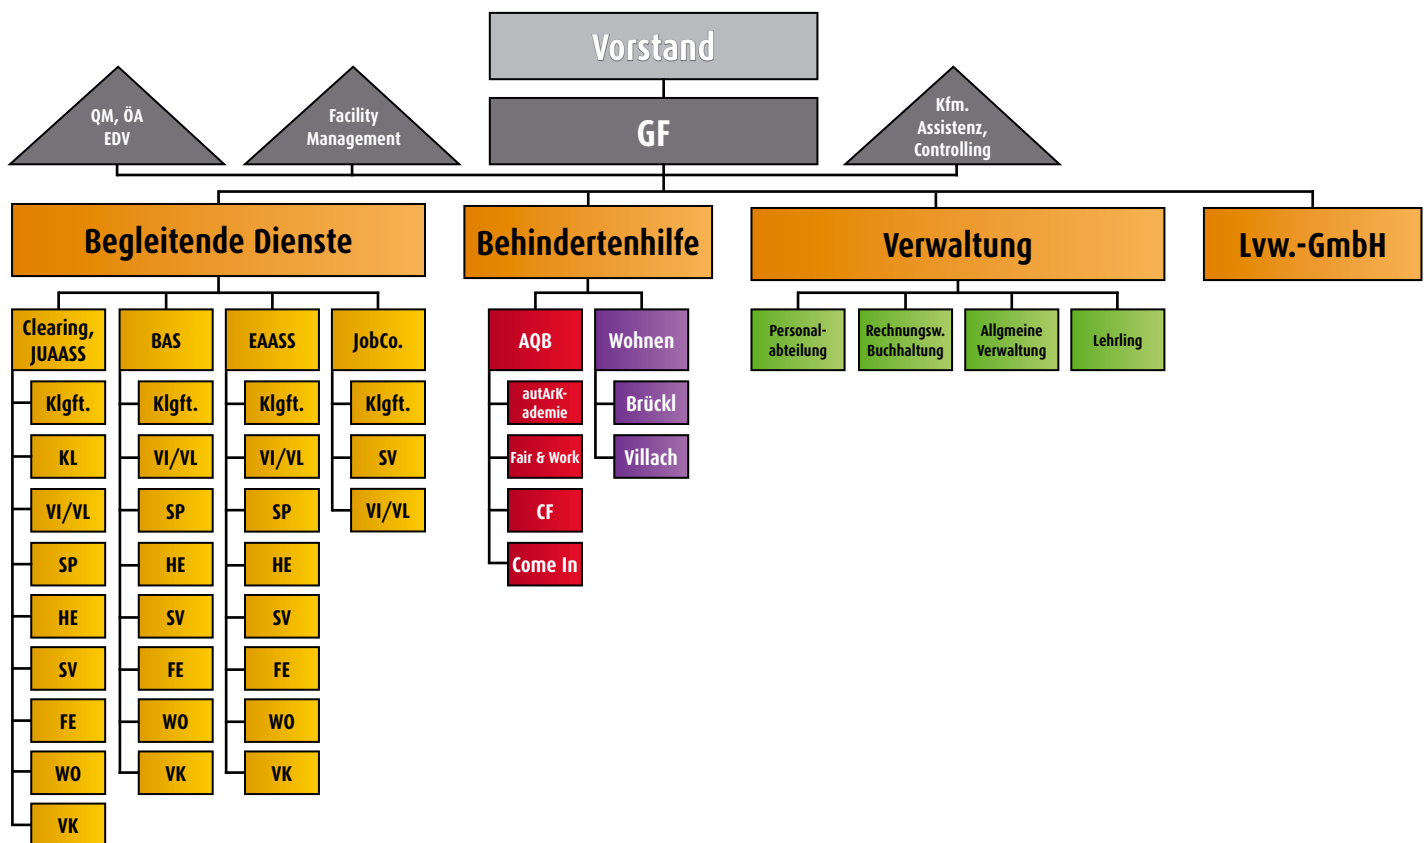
Vorstand

QM, ÖA
EDV

Facility
Management

GF

Kfm.
Assistenz,
Controlling

Begleitende Dienste

Behindertenhilfe

Verwaltung

Lvw.-GmbH

Clearing,
JUAASS

Klgft.

KL

VI/VL

SP

HE

SV

FE

WO

VK

BAS

Klgft.

VI/VL

SP

HE

SV

FE

WO

VK

EAASS

Klgft.

VI/VL

SP

HE

SV

FE

WO

VK

JobCo.

Klgft.

SV

VI/VL

AQB

autArK-
ademie

Fair & Work

CF

Come In

Wohnen

Brückl

Villach

Personal-
abteilung

Rechnungsw.
Buchhaltung

Allgmeine
Verwaltung

Lehrling